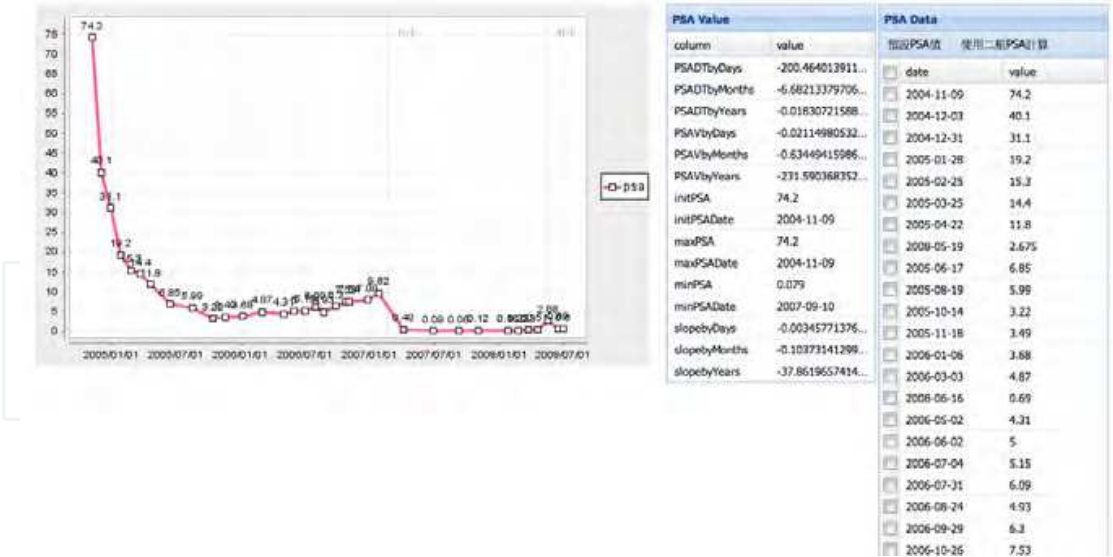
75
70
65
60
55
50
45
40
35
30
25
20
15
10
5
0

74.2
40.1
31.1
19.2
15.2
14.4
11.8
6.85
5.99
3.22
3.49
3.68
4.87
4.31
9.82
0.40
0.09
0.09
0.12
7.88

2005/01/01 2005/07/01 2006/01/01 2006/07/01 2007/01/01 2007/07/01 2008/01/01 2008/07/01

-□- psa

PSA Value

| column | value |
|---|---|
| PSADTbyDays | -200.464013911... |
| PSADTbyMonths | -6.68213379706... |
| PSADTbyYears | -0.01830721588... |
| PSAVbyDays | -0.02114980532... |
| PSAVbyMonths | -0.63449415986... |
| PSAVbyYears | -231.590368352... |
| initPSA | 74.2 |
| initPSADate | 2004-11-09 |
| maxPSA | 74.2 |
| maxPSADate | 2004-11-09 |
| minPSA | 0.079 |
| minPSADate | 2007-09-10 |
| slopebyDays | -0.00345771376... |
| slopebyMonths | -0.10373141299... |
| slopebyYears | -37.8619657414... |

PSA Data

預設PSA值 使用二期PSA計算

| date | value |
|---|---|
| 2004-11-09 | 74.2 |
| 2004-12-03 | 40.1 |
| 2004-12-31 | 31.1 |
| 2005-01-28 | 19.2 |
| 2005-02-25 | 15.2 |
| 2005-03-25 | 14.4 |
| 2005-04-22 | 11.8 |
| 2005-05-19 | 2.675 |
| 2005-06-17 | 6.85 |
| 2005-08-19 | 5.99 |
| 2005-10-14 | 3.22 |
| 2005-11-18 | 3.49 |
| 2006-01-06 | 3.68 |
| 2006-03-03 | 4.87 |
| 2006-06-16 | 0.69 |
| 2006-05-02 | 4.31 |
| 2006-06-02 | 5. |
| 2006-07-04 | 5.15 |
| 2006-07-31 | 6.09 |
| 2006-08-24 | 4.93 |
| 2006-09-29 | 6.3 |
| 2006-10-26 | 7.53 |